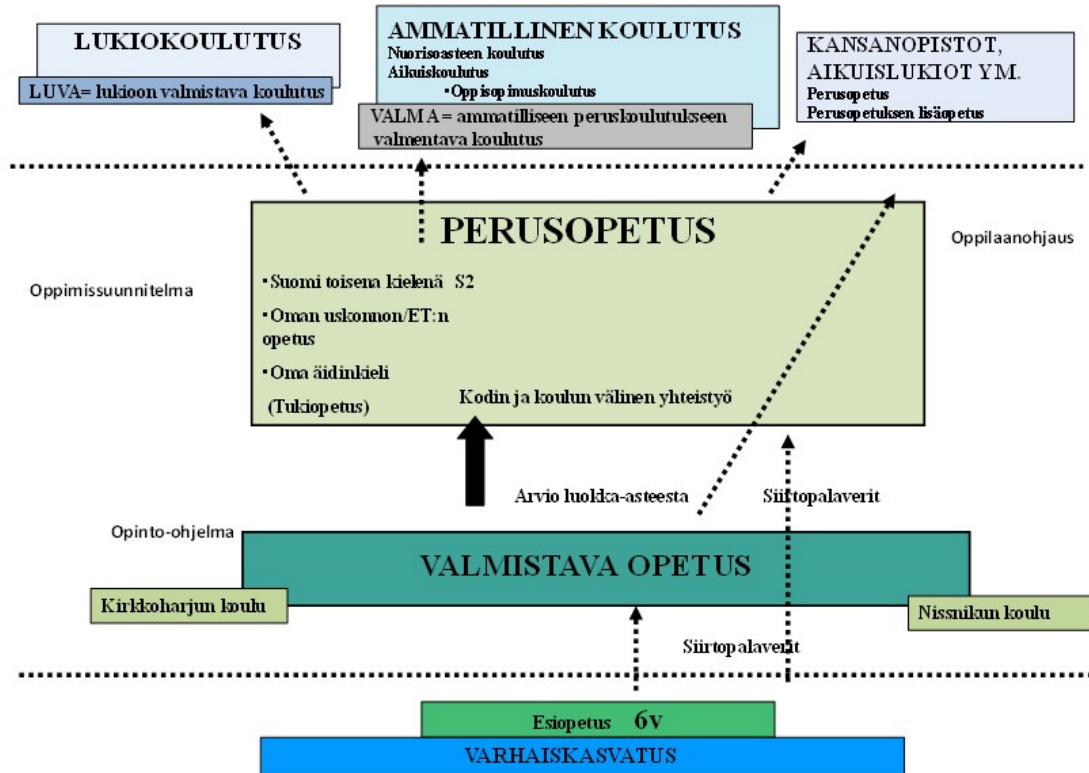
LUKIOKOULUTUS

LUVA= lukioon valmistava koulutus

AMMATILLINEN KOULUTUS
Nuorisoasteen koulutus
Aikuiskoulutus
• Oppisopimuskoulutus

VALMA = ammatilliseen peruskoulutukseen valmentava koulutus

KANSANOPISTOT, AIKUISLUKIOT YM.
Perusopetus
Perusopetuksen lisäopetus

PERUSOPETUS

Oppilaanohjaus

Oppimissuunnitelma

• Suomi toisena kielenä S2
• Oman uskonnon/ET:n opetus
• Oma äidinkieli
(Tukiopetus)

Kodin ja koulun välinen yhteistyö

Arvio luokka-asteesta

Siirtopalaverit

Opinto-ohjelma

VALMISTAVA OPETUS

Kirkkoharjun koulu

Nissnikun koulu

Siirtopalaverit

Esiopetus 6v

VARHAISKASVATUS